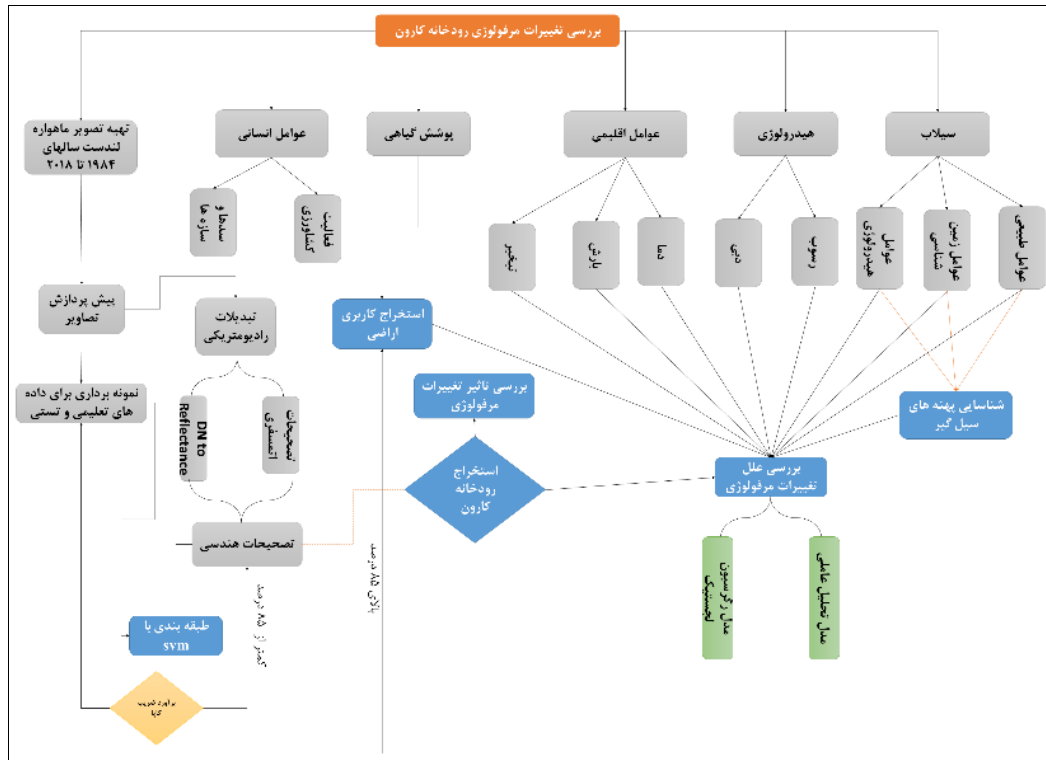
بررسی تغییرات مرفولوژی رودخانه کارون

تهیه تصویر ماهواره لندست سالهای ۱۹۸۴ تا ۲۰۱۸

عوامل انسانی

پوشش گیاهی

عوامل اقلیمی

هیدرولوژی

سیلاب

سدها و سازه ها

فعالیت کشاورزی

تبخیر

بارش

دما

دبی

رسوب

عوامل هیدرولوژی

عوامل زمین شناسی

عوامل طبیعی

پیش پردازش تصاویر

تبدیلات رادیومتریکی

استخراج کاربری اراضی

نمونه برداری برای داده های تعلیمی و تستی

DN to Reflectance

تصحیحات اتمسفری

بررسی تاثیر تغییرات مرفولوژی

شناسایی پهنه های سیل گیر

استخراج رودخانه کارون

بررسی علل تغییرات مرفولوژی

تصحیحات هندسی

بالای ۸۵ درصد

کمتر از ۸۵ درصد

مدل رگرسیون لجستیک

مدل تحلیل عاملی

طبقه بندی با svm

برآورد ضریب کاپا